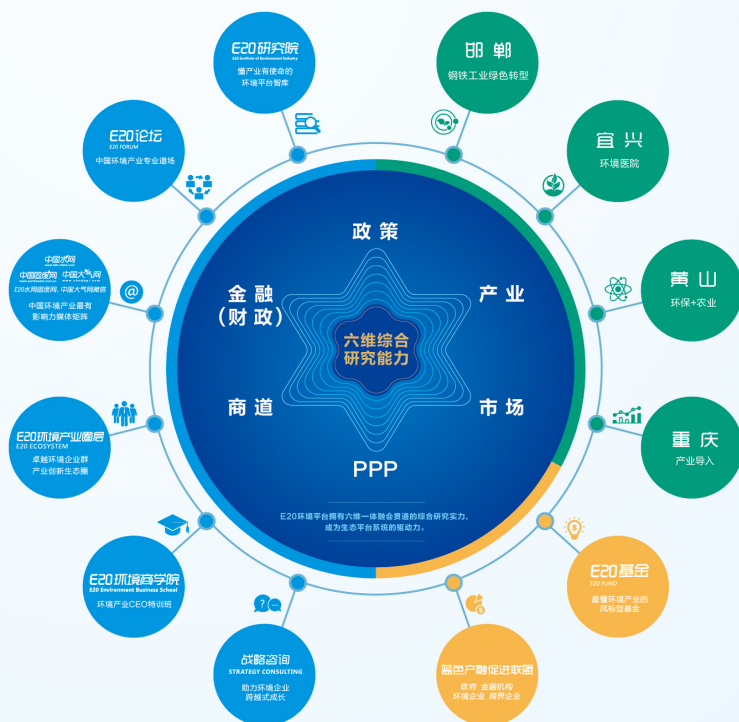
E20研究院
E20 Institute of Environment Industry
懂产业有使命的
环境平台智库

邯郸
钢铁工业绿色转型

E20论坛
E20 FORUM
中国环境产业专业道场

宜兴
环境医院

中国水网
中国固废网 中国大气网
E20水网固废网、中国大气网微信
中国环境产业最有影响力媒体矩阵

黄山
环保+农业

政策

金融
（财政）

产业

六维综合
研究能力

商道

市场

PPP

E20环境产业圈层
E20 ECOSYSTEM
卓越环境企业群
产业创新生态圈

重庆
产业导入

E20环境平台拥有六维一体融会贯通的综合研究实力，成为生态平台系统的驱动力。

E20环境商学院
E20 Environment Business School
环境产业CEO特训班

E20基金
E20 FUND
最懂环境产业的风投型基金

战略咨询
STRATEGY CONSULTING
助力环境企业跨越式成长

绿色产融促进联盟
政府 金融机构
环境企业 跨界企业